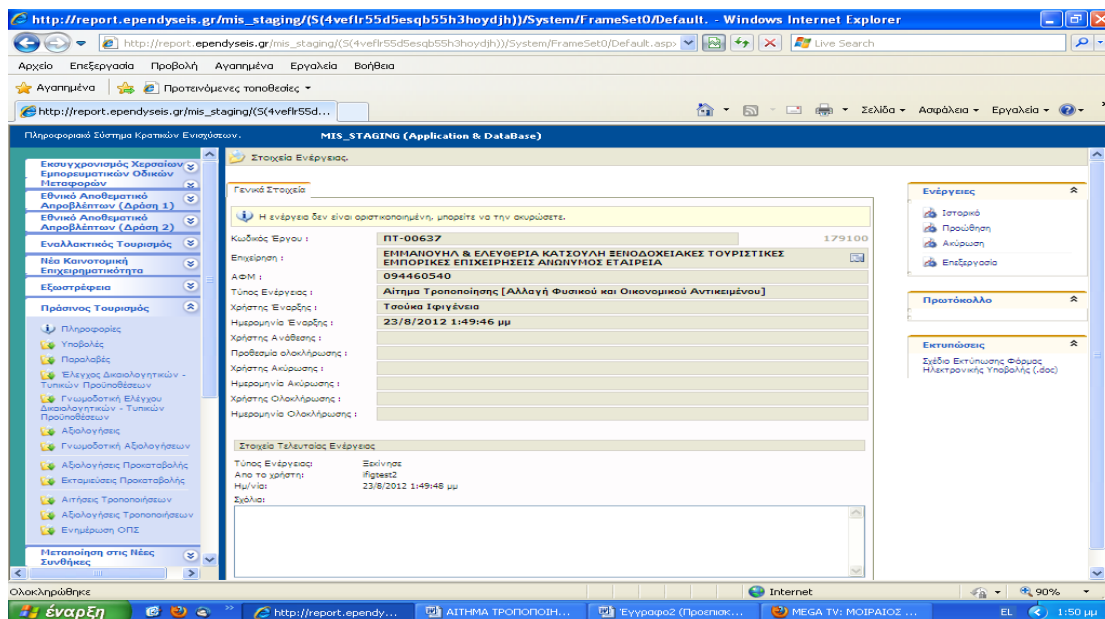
http://report.ependyseis.gr/mis_staging/(S(4veflr55d5esqb55h3hoydjh))/System/FrameSet0/Default. - Windows Internet Explorer

http://report.ependyseis.gr/mis_staging/(S(4veflr55d5esqb55h3hoydjh))/System/FrameSet0/Default.aspx

Live Search

Αρχείο Επεξεργασία Προβολή Αγαπημένα Εργαλεία Βοήθεια

Αγαπημένα Προτεινόμενες τοποθεσίες

http://report.ependyseis.gr/mis_staging/(S(4veflr55d...

Σελίδα Ασφάλεια Εργαλεία

Πληροφοριακό Σύστημα Κρατικών Ενισχύσεων. MIS_STAGING (Application & DataBase)

Εκσυγχρονισμός Χερσαίων Εμπορευματικών Οδικών Μεταφορών
Εθνικό Αποθεματικό Απροβλέπτων (Δράση 1)
Εθνικό Αποθεματικό Απροβλέπτων (Δράση 2)
Εναλλακτικός Τουρισμός
Νέα Καινοτομική Επιχειρηματικότητα
Εξωστρέφεια
Πράσινος Τουρισμός
Πληροφορίες
Υποβολές
Παραλαβές
Έλεγχος Δικαιολογητικών - Τυπικών Προϋποθέσεων
Γνωμοδοτική Έλεγχου Δικαιολογητικών - Τυπικών Προϋποθέσεων
Αξιολογήσεις
Γνωμοδοτική Αξιολογήσεων
Αξιολογήσεις Προκαταβολής
Εκταμιεύσεις Προκαταβολής
Αιτήσεις Τροποποιήσεων
Αξιολογήσεις Τροποποιήσεων
Ενημέρωση ΟΠΣ
Μεταποίηση στις Νέες Συνθήκες

Στοιχεία Ενέργειας.

Γενικά Στοιχεία

Η ενέργεια δεν είναι οριστικοποιημένη, μπορείτε να την ακυρώσετε.

| | |
|---|---|
| Κωδικός Έργου : | ΠΤ-00637 179100 |
| Επιχείρηση : | ΕΜΜΑΝΟΥΗΛ & ΕΛΕΥΘΕΡΙΑ ΚΑΤΣΟΥΛΗ ΞΕΝΟΔΟΧΕΙΑΚΕΣ ΤΟΥΡΙΣΤΙΚΕΣ ΕΜΠΟΡΙΚΕΣ ΕΠΙΧΕΙΡΗΣΕΙΣ ΑΝΩΝΥΜΟΣ ΕΤΑΙΡΕΙΑ |
| ΑΦΜ : | 094460540 |
| Τύπος Ενέργειας : | Αίτημα Τροποποίησης [Αλλαγή Φυσικού και Οικονομικού Αντικειμένου] |
| Χρήστης Έναρξης : | Τσούκα Ιφιγένεια |
| Ημερομηνία Έναρξης : | 23/8/2012 1:49:46 μμ |
| Χρήστης Ανάθεσης : | |
| Προθεσμία ολοκλήρωσης : | |
| Χρήστης Ακύρωσης : | |
| Ημερομηνία Ακύρωσης : | |
| Χρήστης Ολοκλήρωσης : | |
| Ημερομηνία Ολοκλήρωσης : | |

Στοιχεία Τελευταίας Ενέργειας

Τύπος Ενέργειας: Εκκίνησε
Απο το χρήστη: ifigtest2
Ημ/νία: 23/8/2012 1:49:48 μμ
Σχόλια:

Ενέργειες
Ιστορικό
Προώθηση
Ακύρωση
Επεξεργασία

Πρωτόκολλο

Εκτυπώσεις
Σχέδιο Εκτύπωσης Φόρμας Ηλεκτρονικής Υποβολής (.doc)

Ολοκληρώθηκε
Internet
90%

έναρξη
http://report.ependy...
ΑΙΤΗΜΑ ΤΡΟΠΟΠΟΙΗ...
Έγγραφο2 (Προεπισκ...
MEGA TV: ΜΟΙΡΑΙΟΣ ...
EL 1:50 μμ